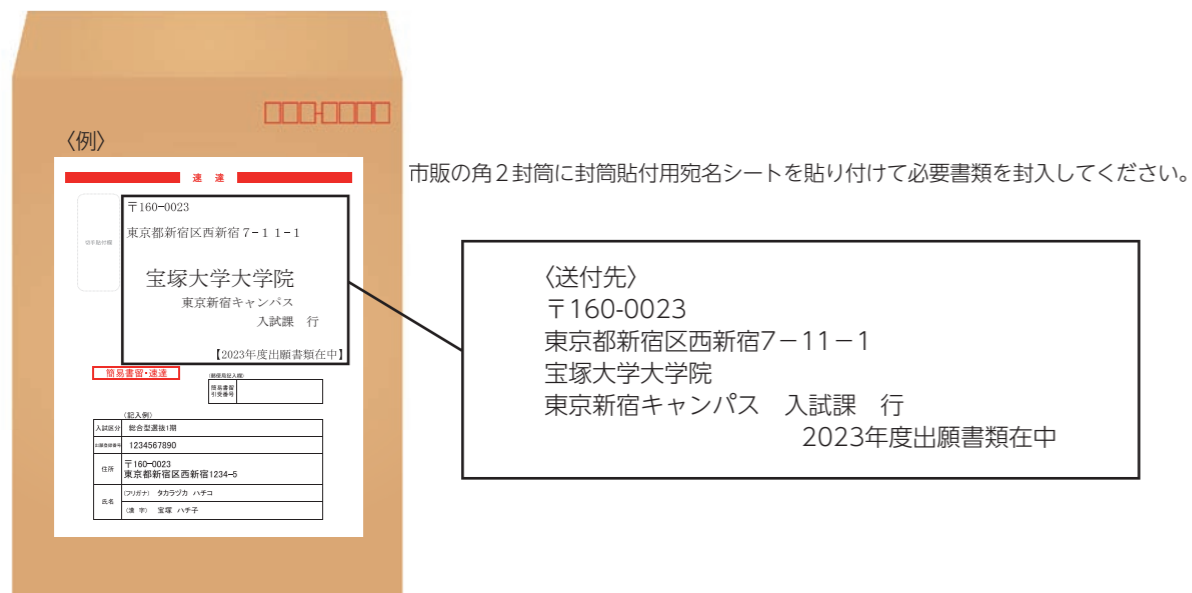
〈例〉

速　達

切手貼付欄

〒160-0023
東京都新宿区西新宿７-１１-１

宝塚大学大学院
東京新宿キャンパス
入試課　行

【2023年度出願書類在中】

簡易書留・速達

(郵便局記入欄)
簡易書留
引受番号

(記入例)

| 入試区分 | 総合型選抜1期 |
|---|---|
| 出願登録番号 | 1234567890 |
| 住所 | 〒160-0023 東京都新宿区西新宿1234-5 |
| 氏名 | (フリガナ)　タカラヅカ　ハチコ |
| | (漢　字)　宝塚　ハチ子 |

市販の角２封筒に封筒貼付用宛名シートを貼り付けて必要書類を封入してください。

〈送付先〉
〒160-0023
東京都新宿区西新宿7－11－1
宝塚大学大学院
東京新宿キャンパス　入試課　行
2023年度出願書類在中